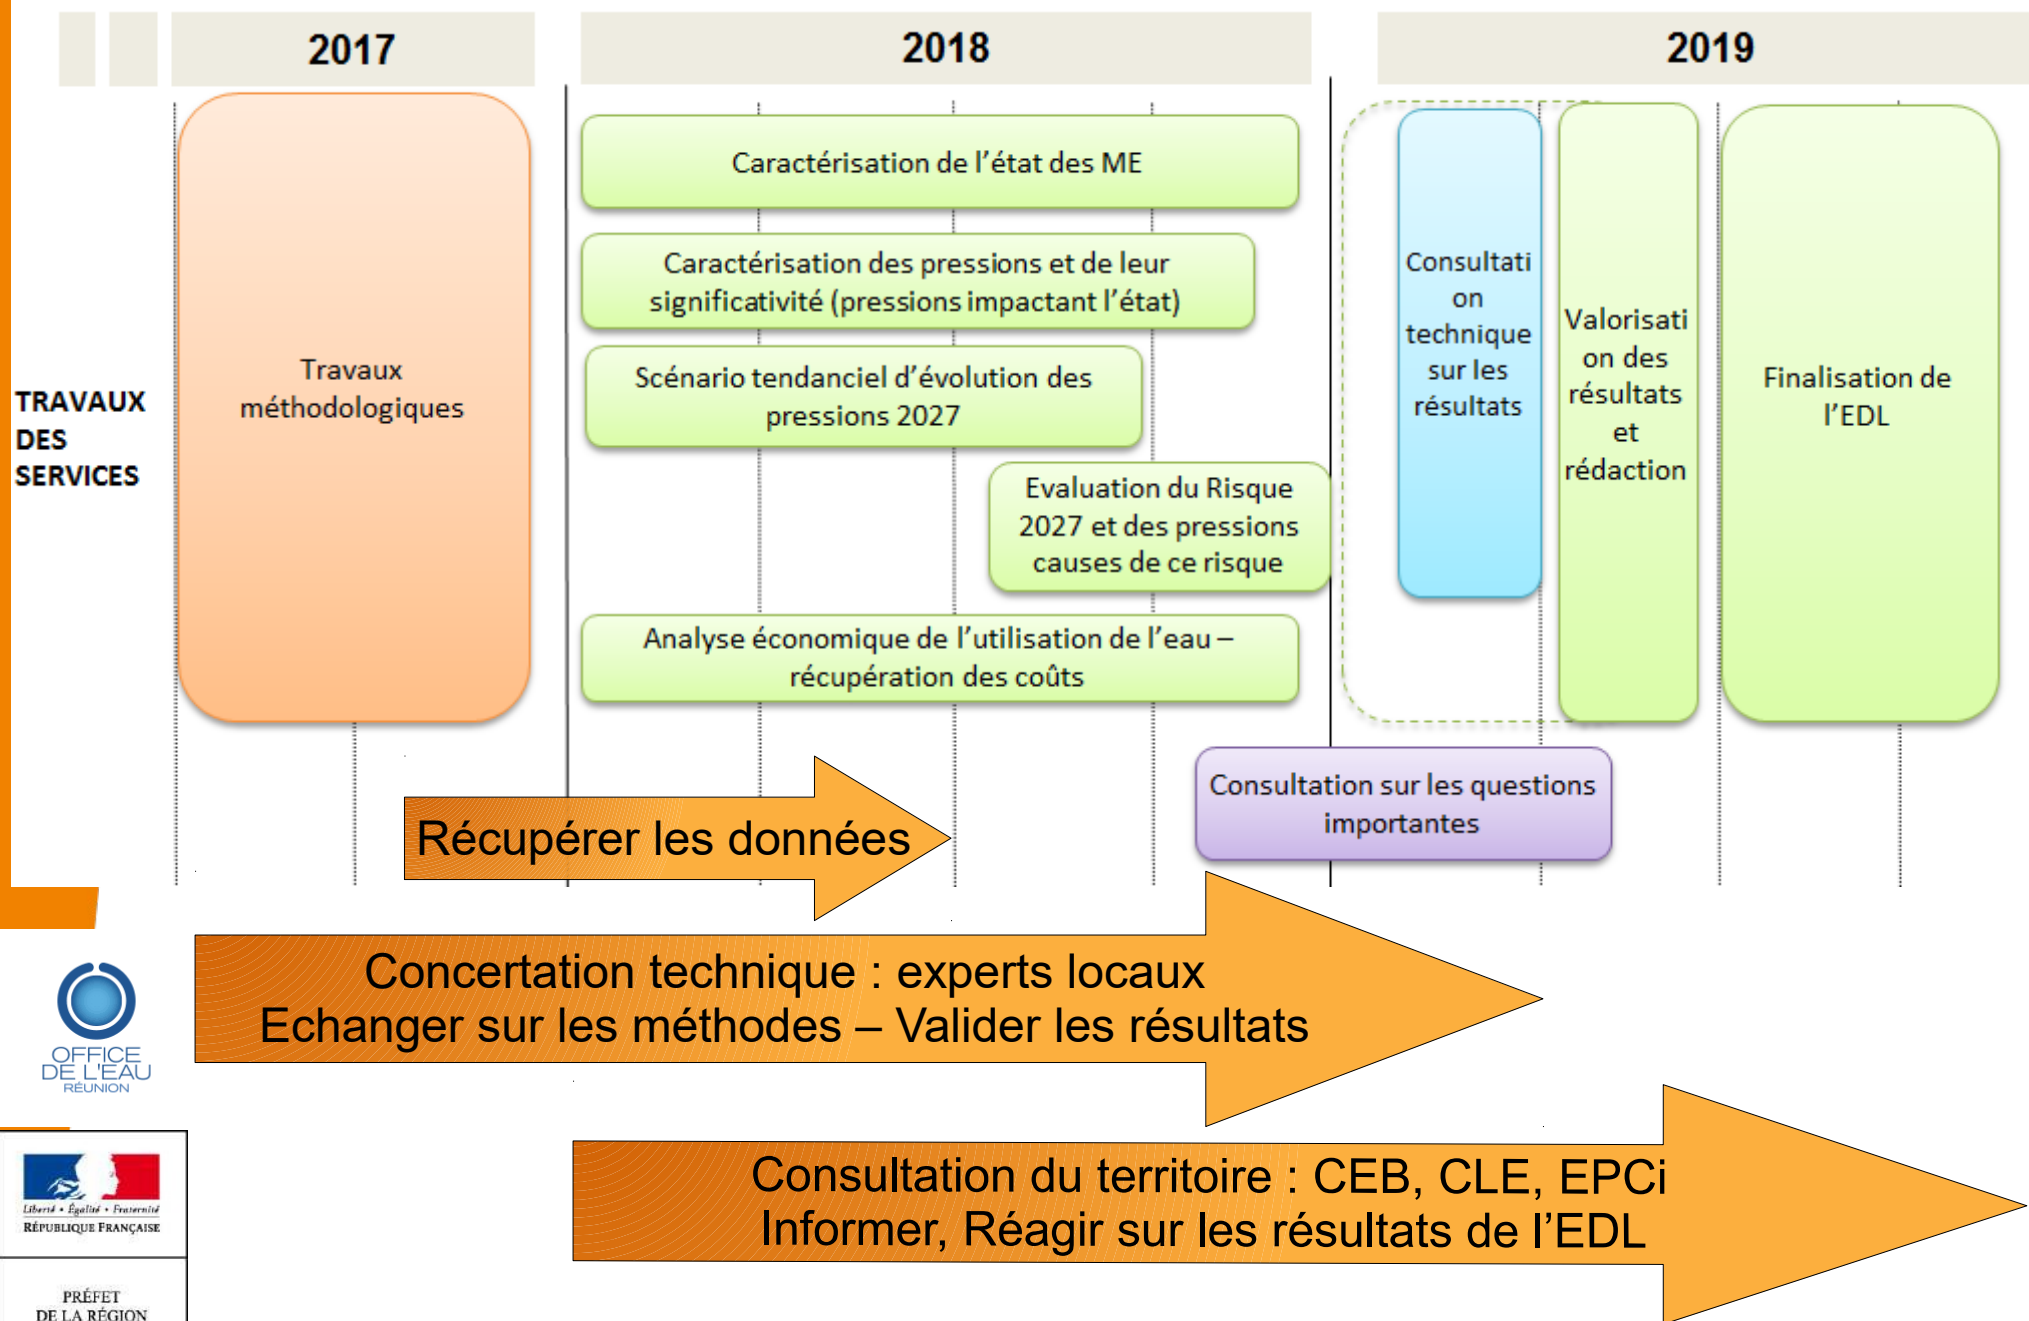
2017

2018

2019

TRAVAUX DES SERVICES

Travaux méthodologiques

Caractérisation de l'état des ME

Caractérisation des pressions et de leur significativité (pressions impactant l'état)

Scénario tendanciel d'évolution des pressions 2027

Evaluation du Risque 2027 et des pressions causes de ce risque

Analyse économique de l'utilisation de l'eau – récupération des coûts

Consultation technique sur les résultats

Valorisation des résultats et rédaction

Finalisation de l'EDL

Consultation sur les questions importantes

Récupérer les données

Concertation technique : experts locaux
Echanger sur les méthodes – Valider les résultats

Consultation du territoire : CEB, CLE, EPCi
Informer, Réagir sur les résultats de l'EDL

OFFICE DE L'EAU RÉUNION

Liberté • Égalité • Fraternité
RÉPUBLIQUE FRANÇAISE

PRÉFET DE LA RÉGION